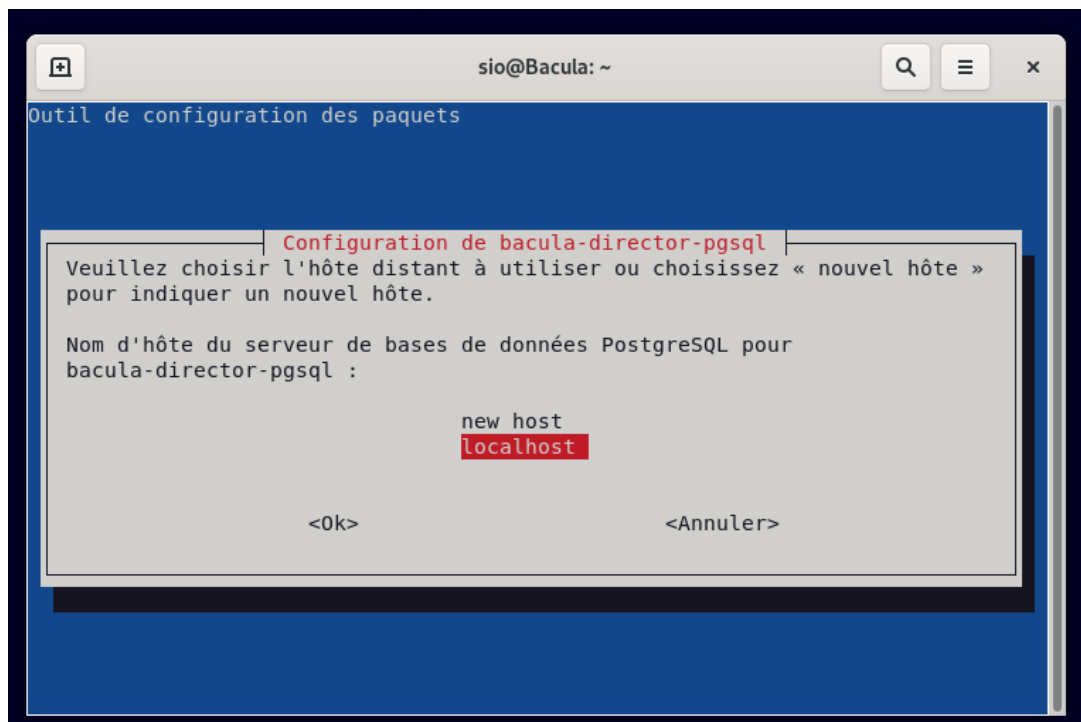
sio@Bacula: ~

Outil de configuration des paquets

Configuration de bacula-director-pgsql

Veuillez choisir l'hôte distant à utiliser ou choisissez « nouvel hôte » pour indiquer un nouvel hôte.

Nom d'hôte du serveur de bases de données PostgreSQL pour bacula-director-pgsql :

new host
localhost

<Ok>

<Annuler>